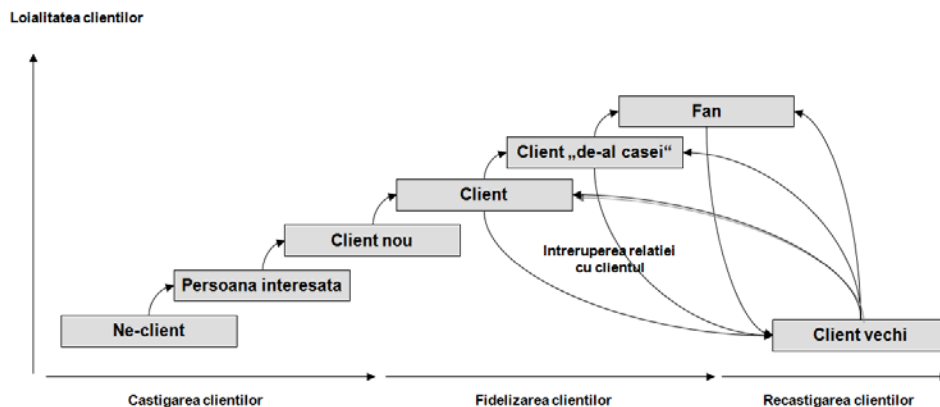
Loialitatea clientilor

Fan

Client „de-al casei“

Client

Client nou

Persoana interesata

Ne-client

Intreruperea relatiei cu clientul

Client vechi

Castigarea clientilor

Fidelizarea clientilor

Recastigarea clientilor